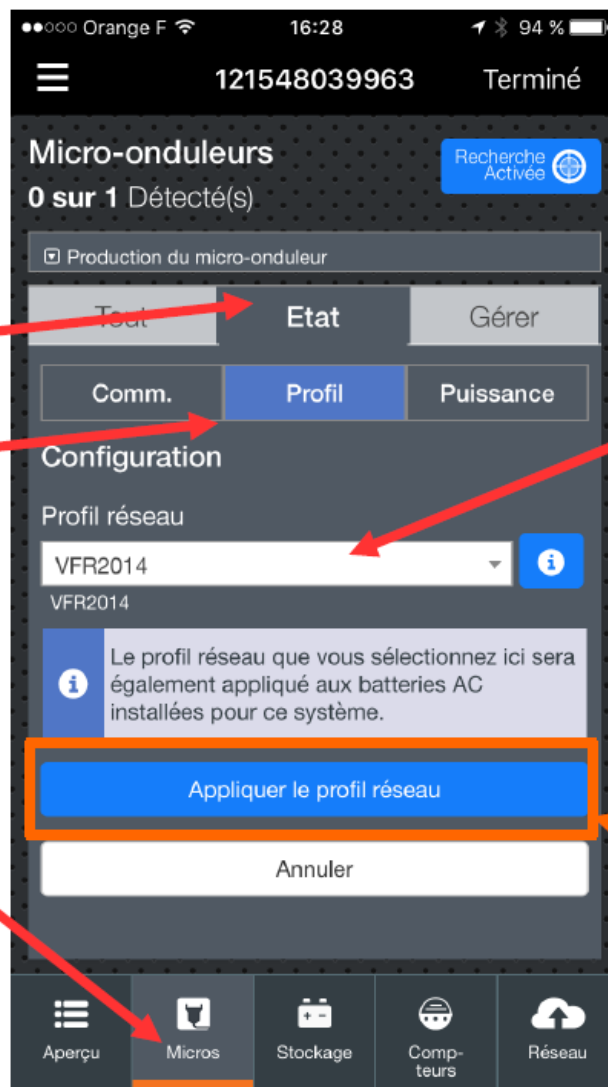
●●○○○ Orange F 16:28 94 %

121548039963 Terminé

Micro-onduleurs
0 sur 1 Détecté(s)

Recherche Activée

Production du micro-onduleur

Tout Etat Gérer

Comm. Profil Puissance

Configuration

Profil réseau

VFR2014

VFR2014

Le profil réseau que vous sélectionnez ici sera également appliqué aux batteries AC installées pour ce système.

Appliquer le profil réseau

Annuler

Aperçu Micros Stockage Compteurs Réseau